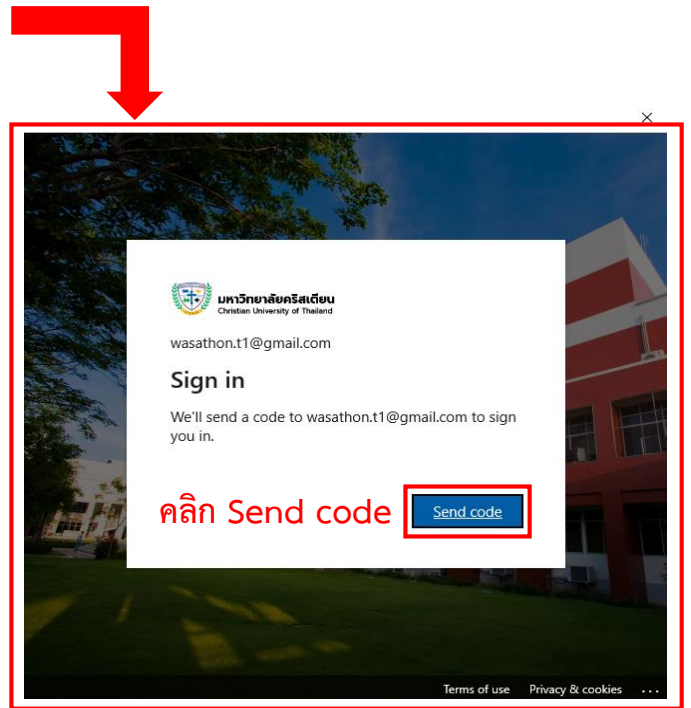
×

มหาวิทยาลัยคริสเตียน
Christian University of Thailand

wasathon.t1@gmail.com

Sign in

We'll send a code to wasathon.t1@gmail.com to sign you in.

คลิก Send code

Send code

Terms of use Privacy & cookies ...